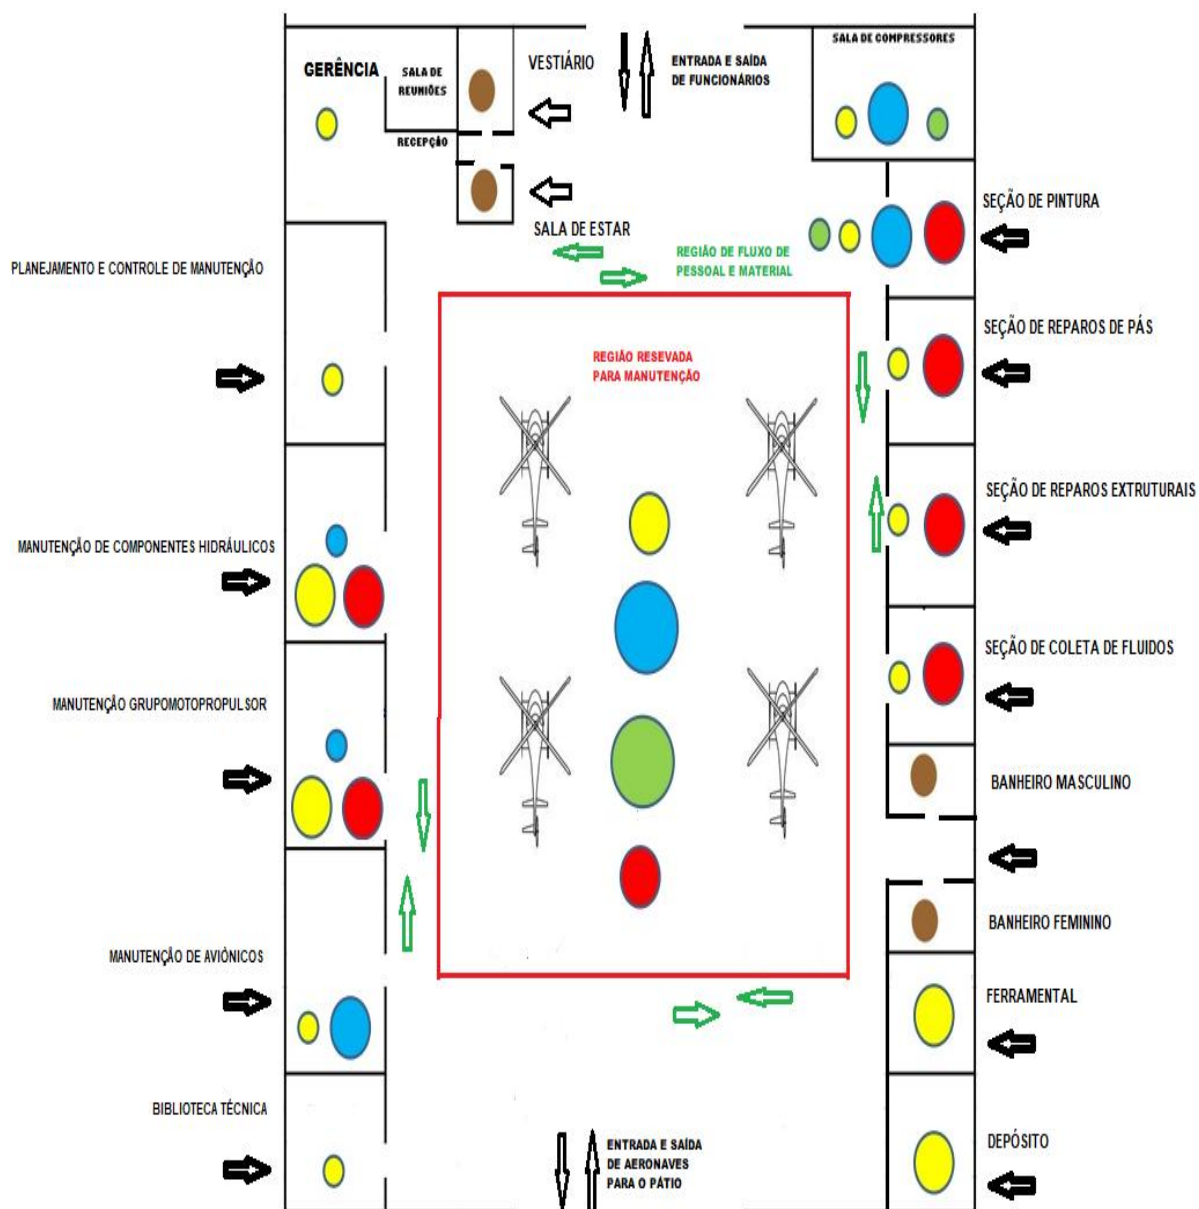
GERÊNCIA

SALA DE REUNIÕES

RECEPÇÃO

VESTIÁRIO

ENTRADA E SAÍDA DE FUNCIONÁRIOS

SALA DE COMPRESSORES

SALA DE ESTAR

REGIÃO DE FLUXO DE PESSOAL E MATERIAL

SEÇÃO DE PINTURA

PLANEJAMENTO E CONTROLE DE MANUTENÇÃO

REGIÃO RESEVADA PARA MANUTENÇÃO

SEÇÃO DE REPAROS DE PÁS

SEÇÃO DE REPAROS EXTRUTURAIS

MANUTENÇÃO DE COMPONENTES HIDRÁULICOS

SEÇÃO DE COLETA DE FLUIDOS

MANUTENÇÃO GRUPOMOTOPROPULSOR

BANHEIRO MASCULINO

BANHEIRO FEMININO

MANUTENÇÃO DE AVIÔNICOS

FERRAMENTAL

BIBLIOTECA TÉCNICA

ENTRADA E SAÍDA DE AERONAVES PARA O PÁTIO

DEPÓSITO